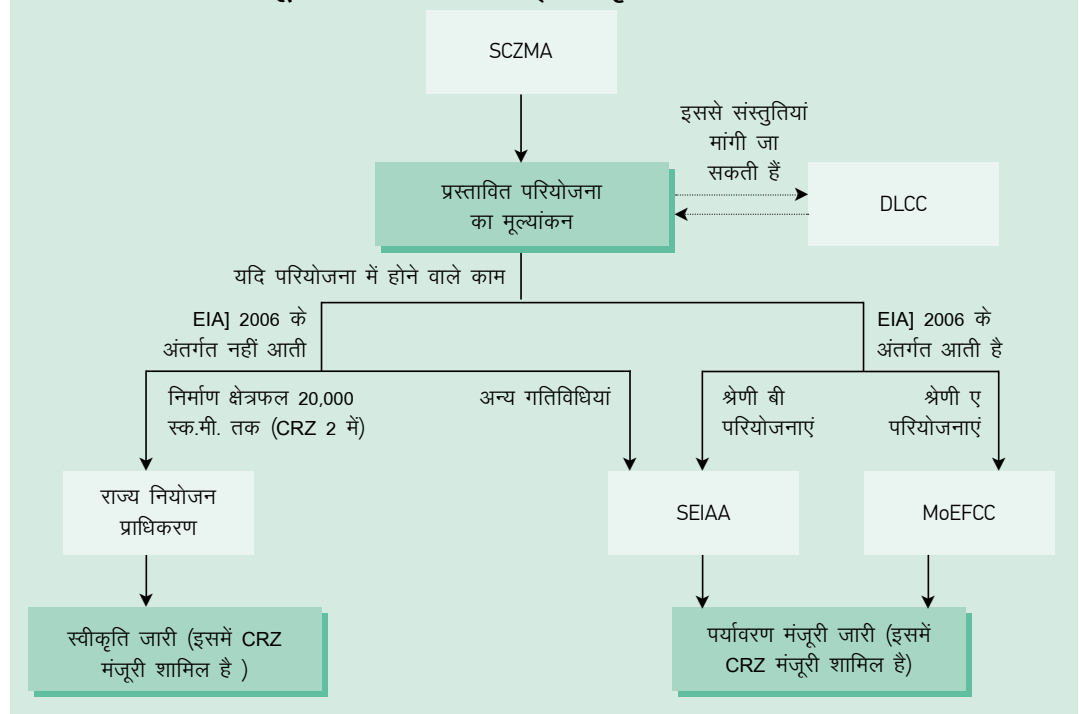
SCZMA

इससे संस्तुतियां मांगी जा सकती हैं

प्रस्तावित परियोजना का मूल्यांकन

DLCC

यदि परियोजना में होने वाले काम

EIA] 2006 के अंतर्गत नहीं आती

EIA] 2006 के अंतर्गत आती है

निर्माण क्षेत्रफल 20,000 स्क.मी. तक (CRZ 2 में)

अन्य गतिविधियां

श्रेणी बी परियोजनाएं

श्रेणी ए परियोजनाएं

राज्य नियोजन प्राधिकरण

SEIAA

MoEFCC

स्वीकृति जारी (इसमें CRZ मंजूरी शामिल है )

पर्यावरण मंजूरी जारी (इसमें CRZ मंजूरी शामिल है)